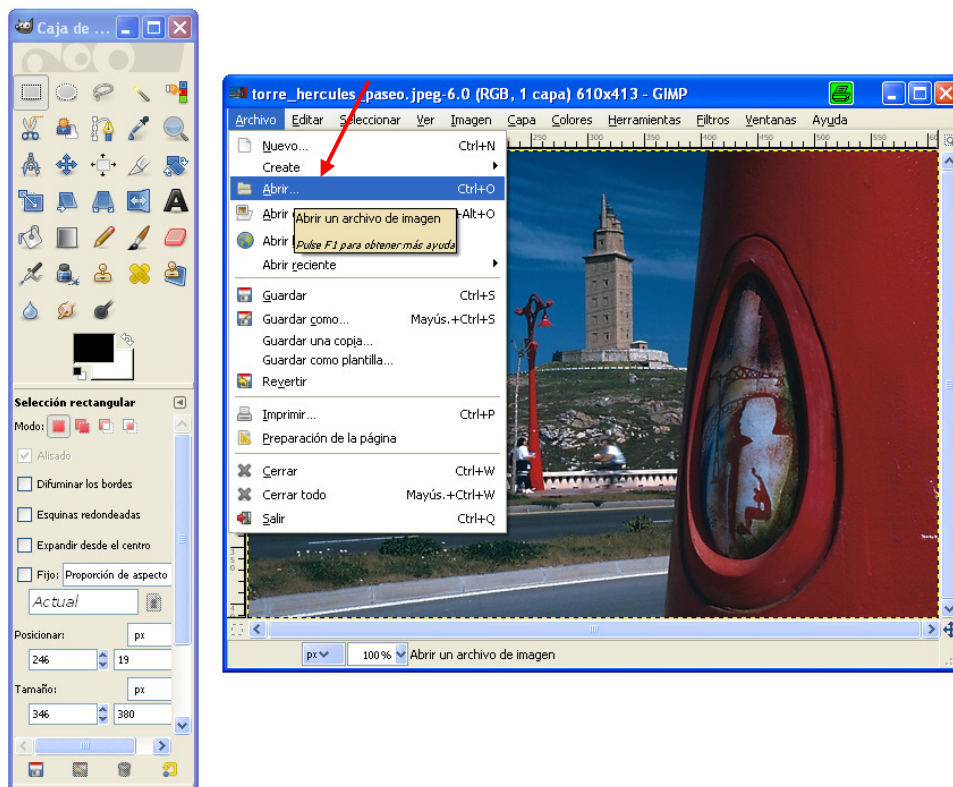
Caja de ...

Selección rectangular

Modo:

Alisado

Difuminar los bordes

Esquinas redondeadas

Expandir desde el centro

Fijo: Proporción de aspecto

Actual

Posicionar: px

246 19

Tamaño: px

346 380

torre_hercules_paseo.jpeg-6.0 (RGB, 1 capa) 610x413 - GIMP

Archivo Editar Seleccionar Ver Imagen Capa Colores Herramientas Filtros Ventanas Ayuda

Nuevo... Ctrl+N

Create

Abrir... Ctrl+O

Abrir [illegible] +Alt+O

Abrir un archivo de imagen

Pulse F1 para obtener más ayuda

Abrir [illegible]

Abrir reciente

Guardar Ctrl+S

Guardar como... Mayús.+Ctrl+S

Guardar una copia...

Guardar como plantilla...

Revertir

Imprimir... Ctrl+P

Preparación de la página

Cerrar Ctrl+W

Cerrar todo Mayús.+Ctrl+W

Salir Ctrl+Q

250 300 350 400 450 500 550

px 100% Abrir un archivo de imagen